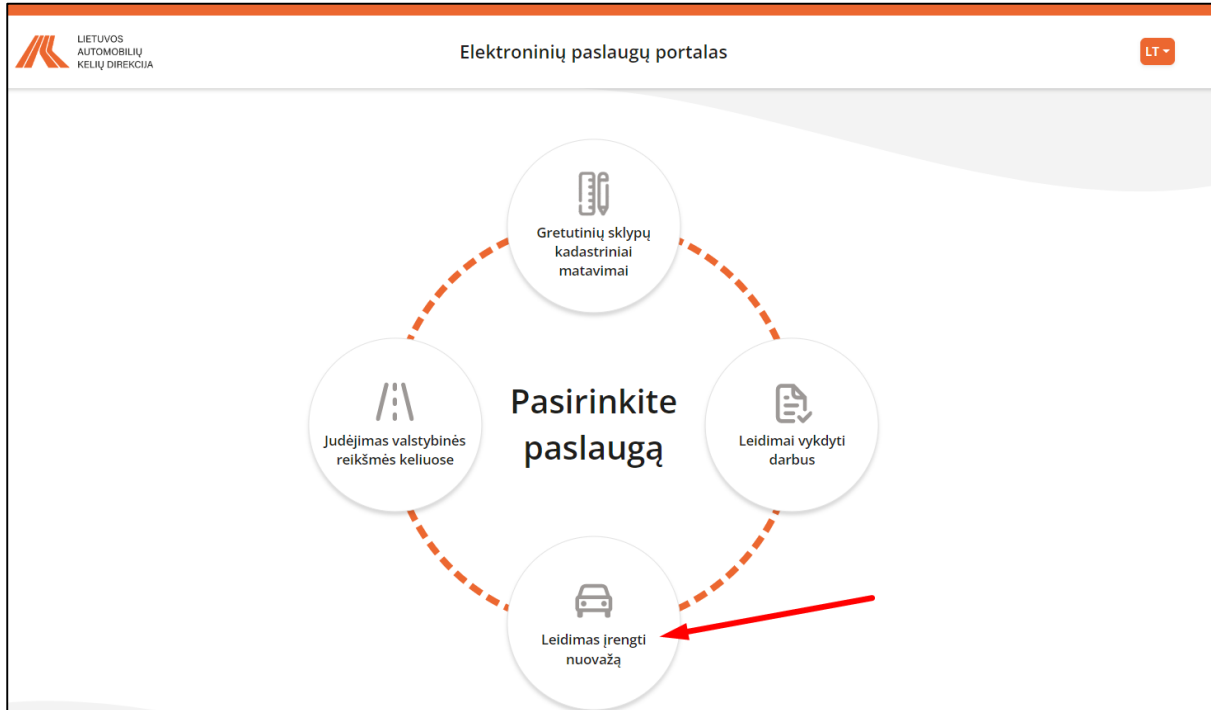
LIETUVOS AUTOMOBILIŲ KELIŲ DIREKCIJA

Elektroninių paslaugų portalas

LT

Gretutinių sklypų kadastriniai matavimai

Judėjimas valstybinės reikšmės keliuose

Pasirinkite paslaugą

Leidimai vykdyti darbus

Leidimas įrengti nuovažą